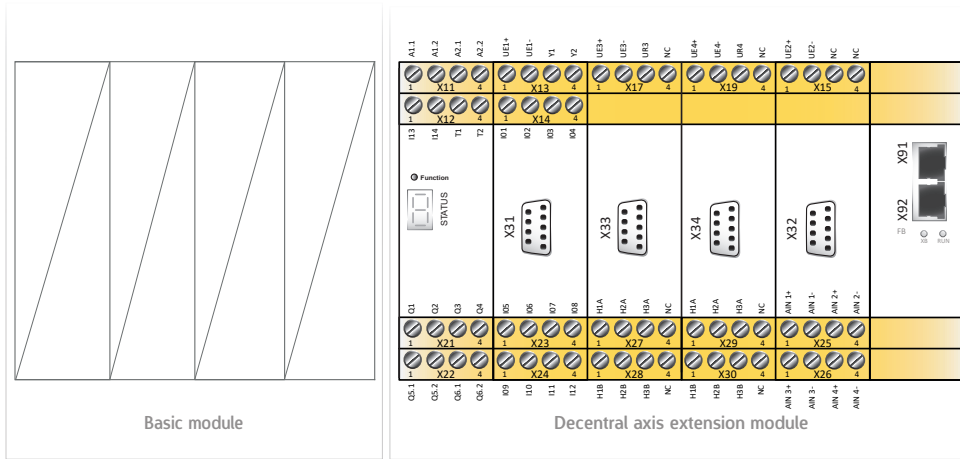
Basic module

A1.1 A1.2 A2.1 A2.2 UE1+ UE1- Y1 Y2 UE3+ UE3- UR3 NC UE4+ UE4- UR4 NC UE2+ UE2- NC NC

1 X11 4 1 X13 4 1 X17 4 1 X19 4 1 X15 4

1 X12 4 1 X14 4

I13 I14 T1 T2 I01 I02 I03 I04

Function

STATUS

X31 X33 X34 X32

X91 X92

FB XB RUN

Q1 Q2 Q3 Q4 I05 I06 I07 I08 H1A H2A H3A NC H1A H2A H3A NC AIN 1+ AIN 1- AIN 2+ AIN 2-

1 X21 4 1 X23 4 1 X27 4 1 X29 4 1 X25 4

1 X22 4 1 X24 4 1 X28 4 1 X30 4 1 X26 4

Q5.1 Q5.2 Q6.1 Q6.2 I09 I10 I11 I12 H1B H2B H3B NC H1B H2B H3B NC AIN 3+ AIN 3- AIN 4+ AIN 4-

Decentral axis extension module